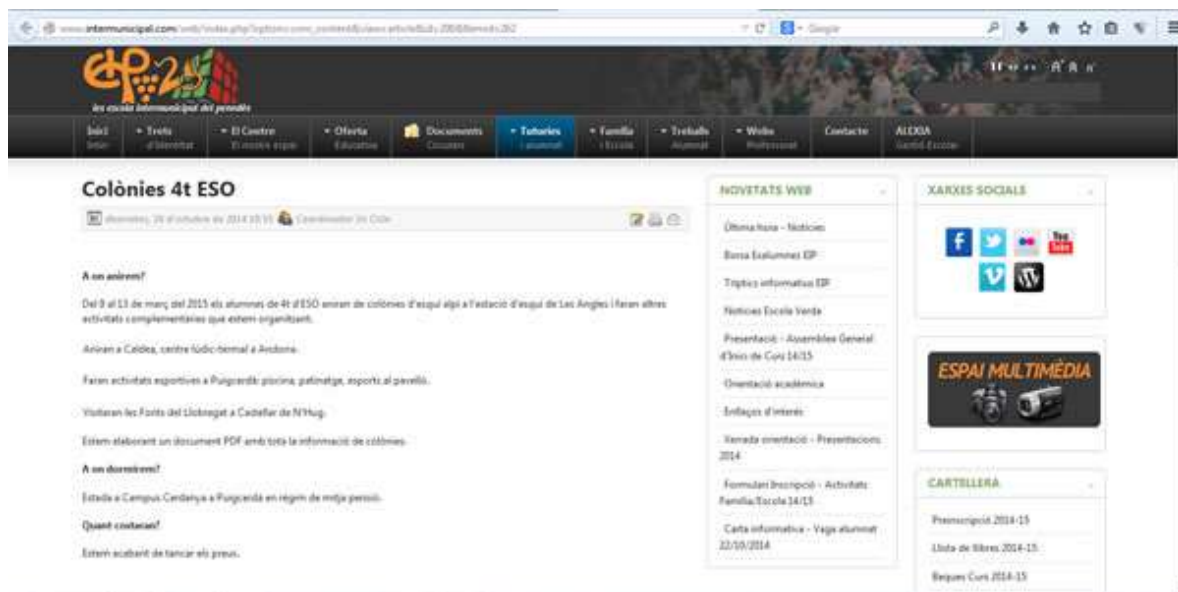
www.intermunicipal.com/web/index.php?option=com_content&view=article&id=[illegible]

Google

EIP 25

les escola intermunicipal del penedès

Inici | Trets d'Identitat | El Centre | Oferta Educativa | Documents | Tutories l'alumnat | Família i Escola | Treballs Alumnat | Webs Professorat | Contacte | ALEXIA Gestió Escolar

Colònies 4t ESO

dimecres, 29 d'octubre de 2014 10:15 Coordinador 2n Cicle

A on anirem?

Del 9 al 13 de març del 2015 els alumnes de 4t d'ESO aniran de colònies d'esquí alpí a l'estació d'esquí de Les Angles i faran altres activitats complementàries que estem organitzant.

Aniran a Caldea, centre lúdic-termal a Andorra.

Faran activitats esportives a Puigcerdà: piscina, patinatge, esports al pavelló.

Visitaran les Fonts del Llobregat a Castellar de N'Hug.

Estem elaborant un document PDF amb tota la informació de colònies.

A on dormirem?

Estada a Campus Cerdanya a Puigcerdà en règim de mitja pensió.

Quant costarà?

Estem acabant de tancar els preus.

NOVETATS WEB

Última hora - Notícies
Borsa Exalumnes EIP
Tríptic informatiu EIP
Notícies Escola Verda
Presentació - Assemblea General d'Inici de Curs 14/15
Orientació acadèmica
Enllaços d'interès
Jornada orientació - Presentacions 2014
Formulari Inscripció - Activitats Família/Escola 14/15
Carta informativa - Vaga alumnat 22/10/2014

XARXES SOCIALS

ESPAI MULTIMÈDIA

CARTELLERA

Preinscripció 2014-15
Llista de llibres 2014-15
Beques Curs 2014-15